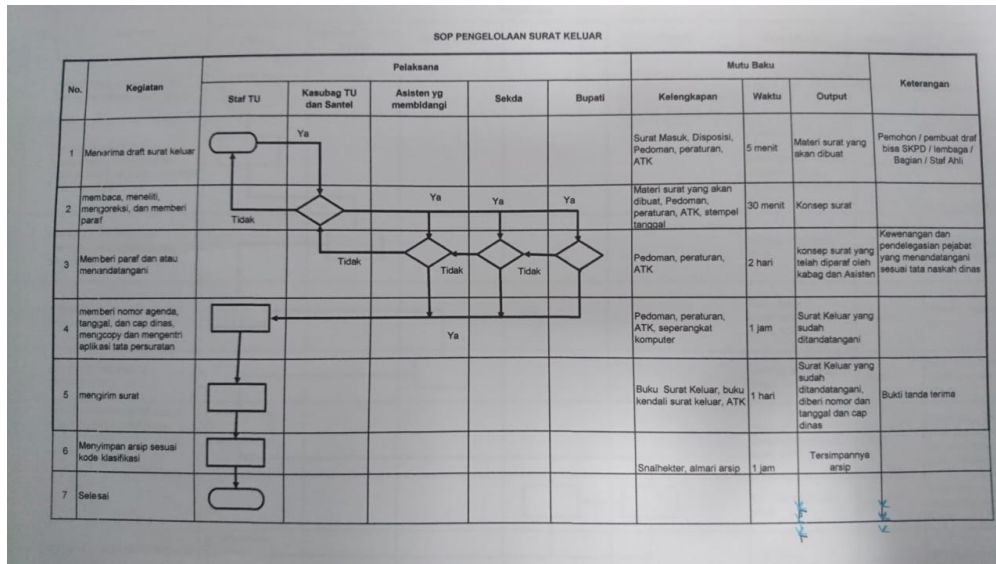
SOP PENGELOLAAN SURAT KELUAR

| No. | Kegiatan | Staf TU | Kasubag TU dan Santel | Asisten yg membidangi | Sekda | Bupati | Kelengkapan | Waktu | Output | Keterangan |
|---|---|---|---|---|---|---|---|---|---|---|
| 1 | Menerima draft surat keluar | | Ya | | | | Surat Masuk, Disposisi, Pedoman, peraturan, ATK | 5 menit | Materi surat yang akan dibuat | Pemohon / pembuat draf bisa SKPD / lembaga / Bagian / Staf Ahli |
| 2 | membaca, meneliti, mengoreksi, dan memberi paraf | Tidak | | Ya | Ya | Ya | Materi surat yang akan dibuat, Pedoman, peraturan, ATK, stempel tanggal | 30 menit | Konsep surat | |
| 3 | Memberi paraf dan atau menandatangani | | Tidak | Tidak | Tidak | | Pedoman, peraturan, ATK | 2 hari | konsep surat yang telah diparaf oleh kabag dan Asisten | Kewenangan dan pendelegasian pejabat yang menandatangani sesuai tata naskah dinas |
| 4 | memberi nomor agenda, tanggal, dan cap dinas, mengcopy dan mengentri aplikasi tata persuratan | | | Ya | | | Pedoman, peraturan, ATK, seperangkat komputer | 1 jam | Surat Keluar yang sudah ditandatangani | |
| 5 | mengirim surat | | | | | | Buku Surat Keluar, buku kendali surat keluar, ATK | 1 hari | Surat Keluar yang sudah ditandatangani, diberi nomor dan tanggal dan cap dinas | Bukti tanda terima |
| 6 | Menyimpan arsip sesuai kode klasifikasi | | | | | | Snalhekter, almari arsip | 1 jam | Tersimpannya arsip | |
| 7 | Selesai | | | | | | | | | |